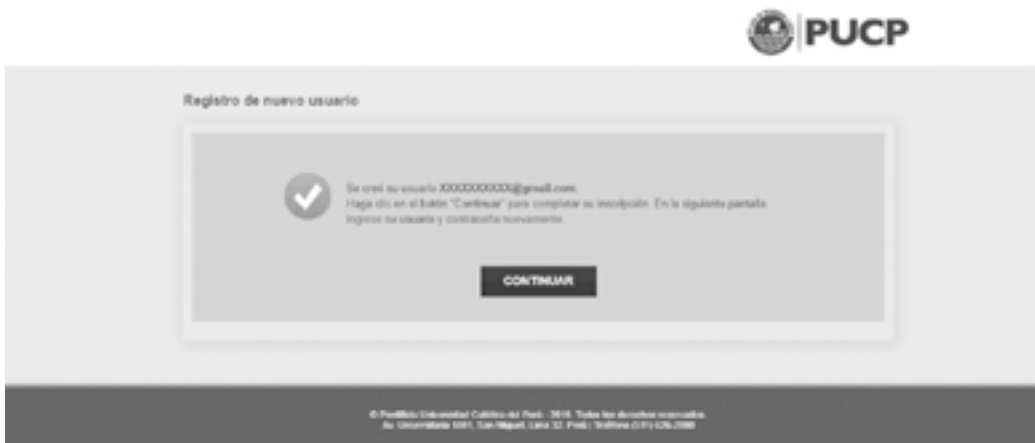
PUCP

Registro de nuevo usuario

Se creó su usuario XXXXXXXXXX@gmail.com.
Haga clic en el botón "Continuar" para completar su inscripción. En la siguiente pantalla ingrese su usuario y contraseña nuevamente.

CONTINUAR

© Pontificia Universidad Católica del Perú - 2016. Todos los derechos reservados.
Av. Universitaria 1801, San Miguel, Lima 32, Perú | Teléfono (511) 626-2000